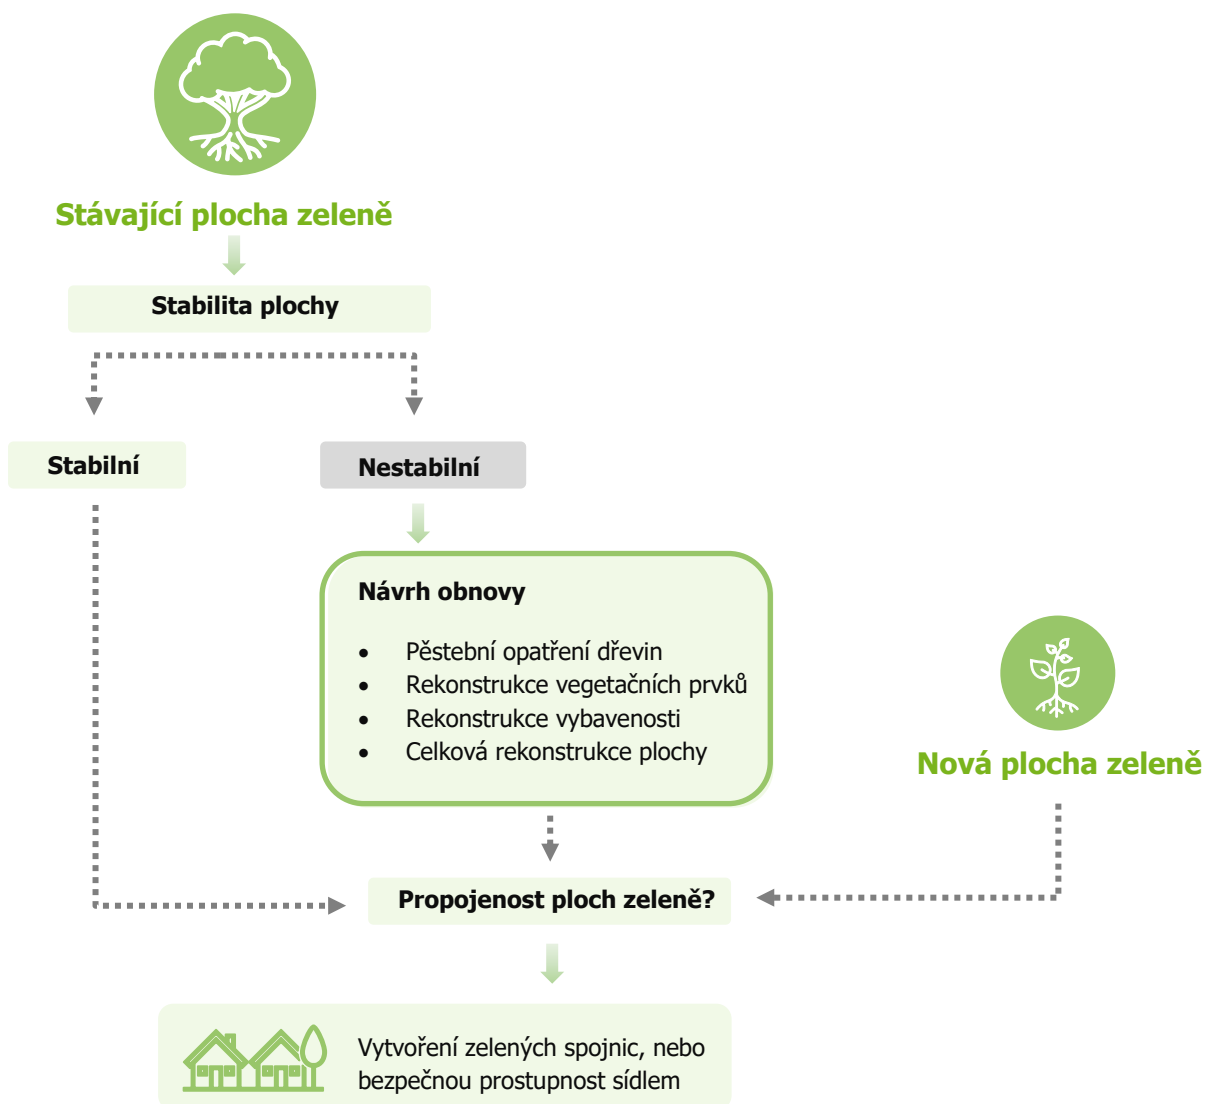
Stávající plocha zeleně

Stabilita plochy

Stabilní

Nestabilní

Návrh obnovy

- Pěstební opatření dřevin
- Rekonstrukce vegetačních prvků
- Rekonstrukce vybavenosti
- Celková rekonstrukce plochy

Nová plocha zeleně

Propojenost ploch zeleně?

Vytvoření zelených spojnic, nebo bezpečnou prostupnost sídlem